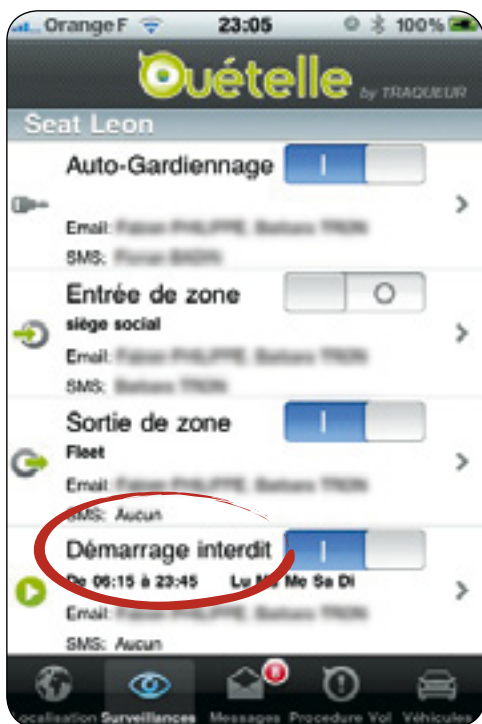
Orange F 23:05 100%

Ouételle by TRAQUEUR

Seat Leon

Auto-Gardiennage

Email: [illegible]

SMS: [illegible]

Entrée de zone

siège social

Email: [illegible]

SMS: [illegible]

Sortie de zone

Fleet

Email: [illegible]

SMS: Aucun

Démarrage interdit

De 06:15 à 23:45 Lu Ma Me Sa Di

Email: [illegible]

SMS: Aucun

Localisation Surveillances Messages Procedure Vol Véhicules